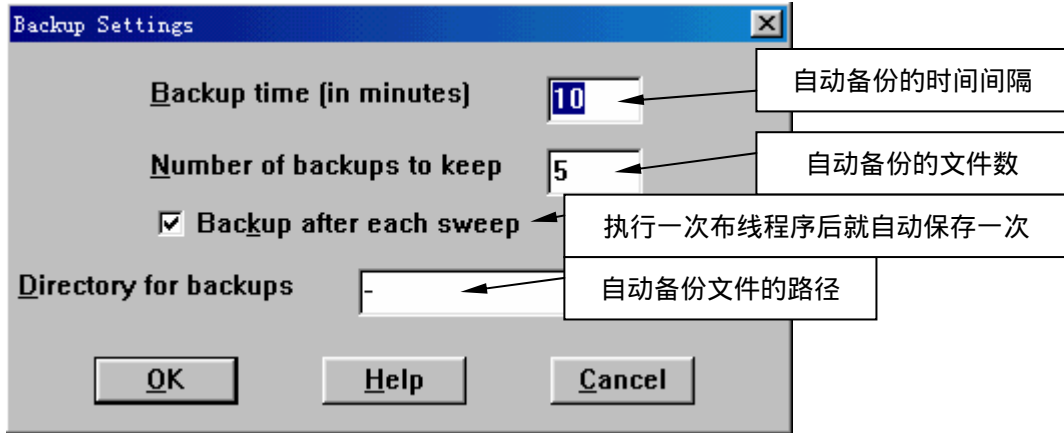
Backup Settings

Backup time (in minutes) 10

自动备份的时间间隔

Number of backups to keep 5

自动备份的文件数

☑ Backup after each sweep

执行一次布线程序后就自动保存一次

Directory for backups -

自动备份文件的路径

OK

Help

Cancel